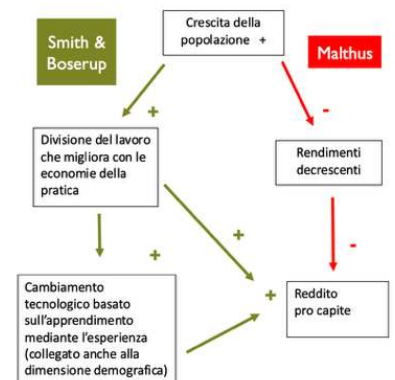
Smith & Boserup

Crescita della popolazione +

Malthus

+

-

Divisione del lavoro che migliora con le economie della pratica

Rendimenti decrescenti

+

-

+

Cambiamento tecnologico basato sull'apprendimento mediante l'esperienza (collegato anche alla dimensione demografica)

+

Reddito pro capite